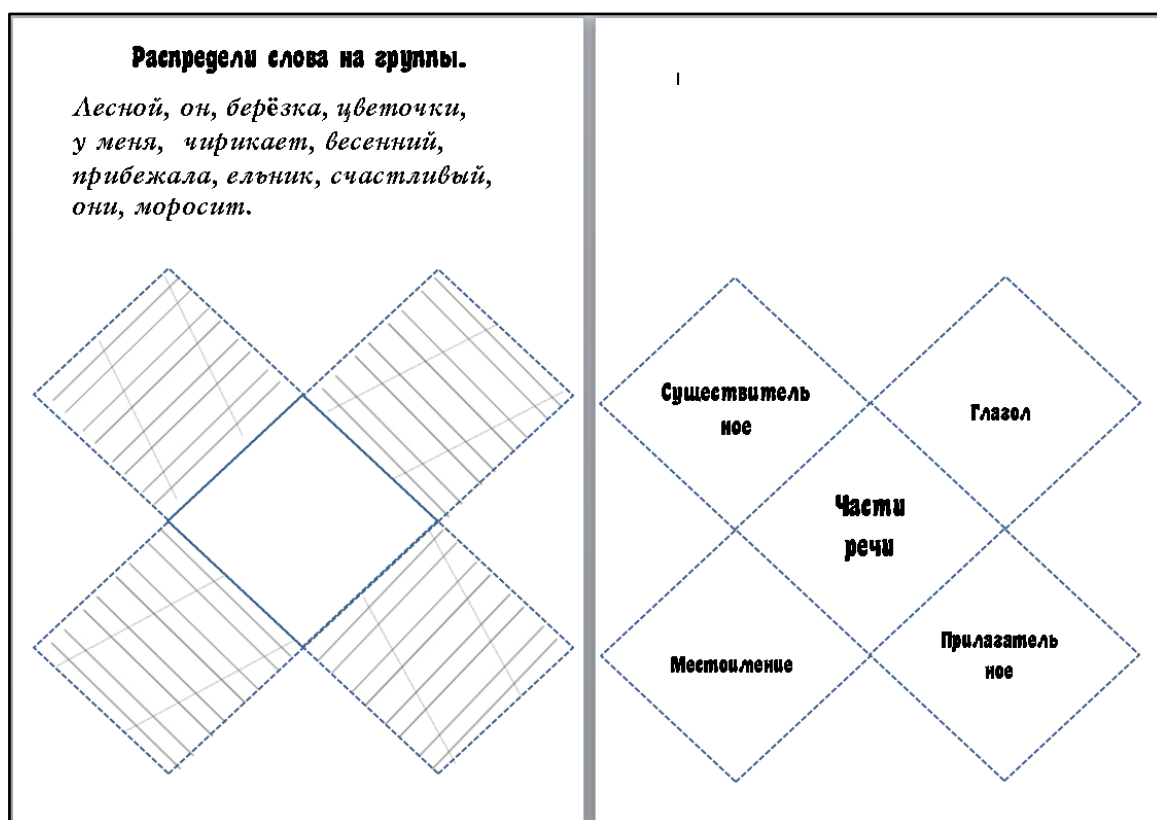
Распредели слова на группы.

Лесной, он, берёзка, цветочки, у меня, чирикает, весенний, прибежала, ельник, счастливый, они, моросит.

Существитель ное

Глагол

Части речи

Местоимение

Прилагатель ное